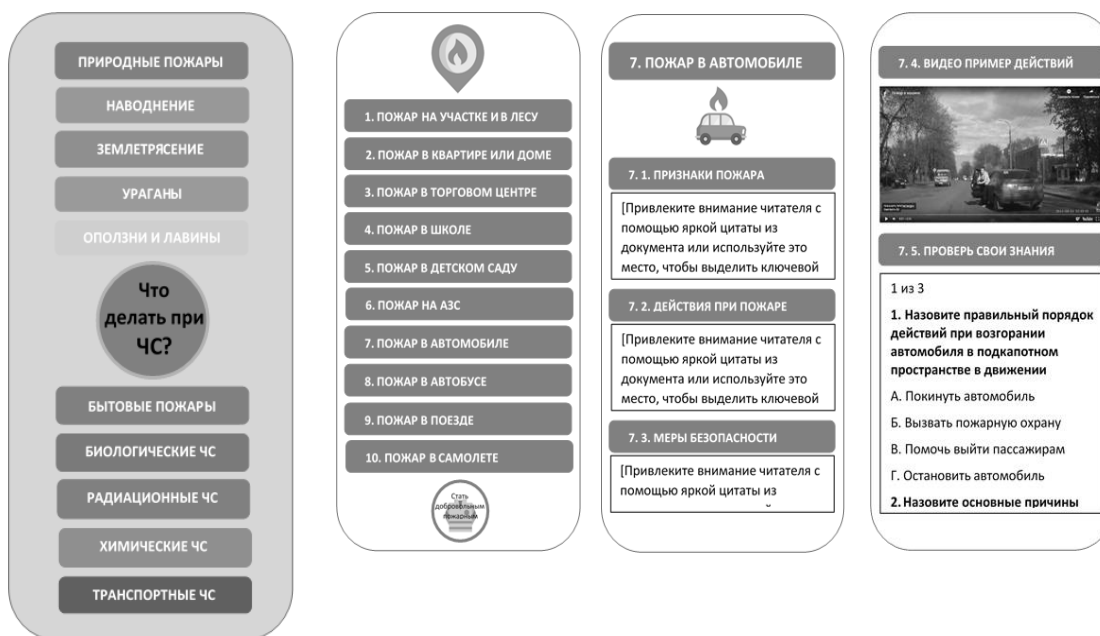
ПРИРОДНЫЕ ПОЖАРЫ

НАВОДНЕНИЕ

ЗЕМЛЕТРЯСЕНИЕ

УРАГАНЫ

ОПОЛЗНИ И ЛАВИНЫ

Что делать при ЧС?

БЫТОВЫЕ ПОЖАРЫ

БИОЛОГИЧЕСКИЕ ЧС

РАДИАЦИОННЫЕ ЧС

ХИМИЧЕСКИЕ ЧС

ТРАНСПОРТНЫЕ ЧС

1. ПОЖАР НА УЧАСТКЕ И В ЛЕСУ

2. ПОЖАР В КВАРТИРЕ ИЛИ ДОМЕ

3. ПОЖАР В ТОРГОВОМ ЦЕНТРЕ

4. ПОЖАР В ШКОЛЕ

5. ПОЖАР В ДЕТСКОМ САДУ

6. ПОЖАР НА АЗС

7. ПОЖАР В АВТОМОБИЛЕ

8. ПОЖАР В АВТОБУСЕ

9. ПОЖАР В ПОЕЗДЕ

10. ПОЖАР В САМОЛЕТЕ

Стать добровольным пожарным

7. ПОЖАР В АВТОМОБИЛЕ

7. 1. ПРИЗНАКИ ПОЖАРА

[Привлеките внимание читателя с помощью яркой цитаты из документа или используйте это место, чтобы выделить ключевой

7. 2. ДЕЙСТВИЯ ПРИ ПОЖАРЕ

[Привлеките внимание читателя с помощью яркой цитаты из документа или используйте это место, чтобы выделить ключевой

7. 3. МЕРЫ БЕЗОПАСНОСТИ

[Привлеките внимание читателя с помощью яркой цитаты из

7. 4. ВИДЕО ПРИМЕР ДЕЙСТВИЙ

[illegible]

7. 5. ПРОВЕРЬ СВОИ ЗНАНИЯ

1 из 3

1. Назовите правильный порядок действий при возгорании автомобиля в подкапотном пространстве в движении

А. Покинуть автомобиль

Б. Вызвать пожарную охрану

В. Помочь выйти пассажирам

Г. Остановить автомобиль

2. Назовите основные причины